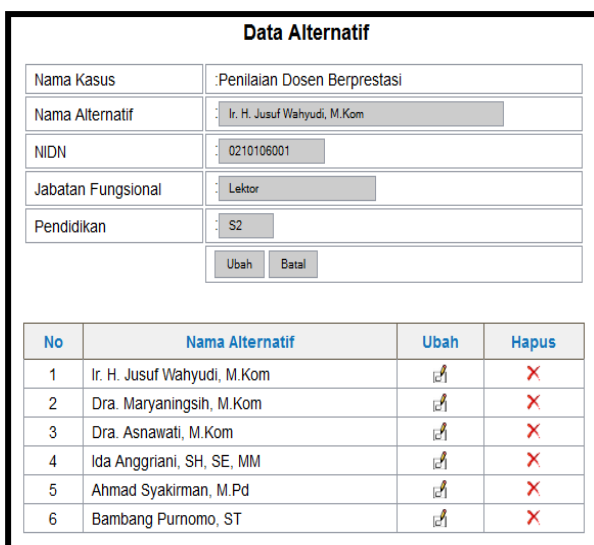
Data Alternatif

| Nama Kasus | :Penilaian Dosen Berprestasi |
|---|---|
| Nama Alternatif | : Ir. H. Jusuf Wahyudi, M.Kom |
| NIDN | : 0210106001 |
| Jabatan Fungsional | : Lektor |
| Pendidikan | : S2 |
| | Ubah Batal |

| No | Nama Alternatif | Ubah | Hapus |
|---|---|---|---|
| 1 | Ir. H. Jusuf Wahyudi, M.Kom | | |
| 2 | Dra. Maryaningsih, M.Kom | | |
| 3 | Dra. Asnawati, M.Kom | | |
| 4 | Ida Anggriani, SH, SE, MM | | |
| 5 | Ahmad Syakirman, M.Pd | | |
| 6 | Bambang Purnomo, ST | | |